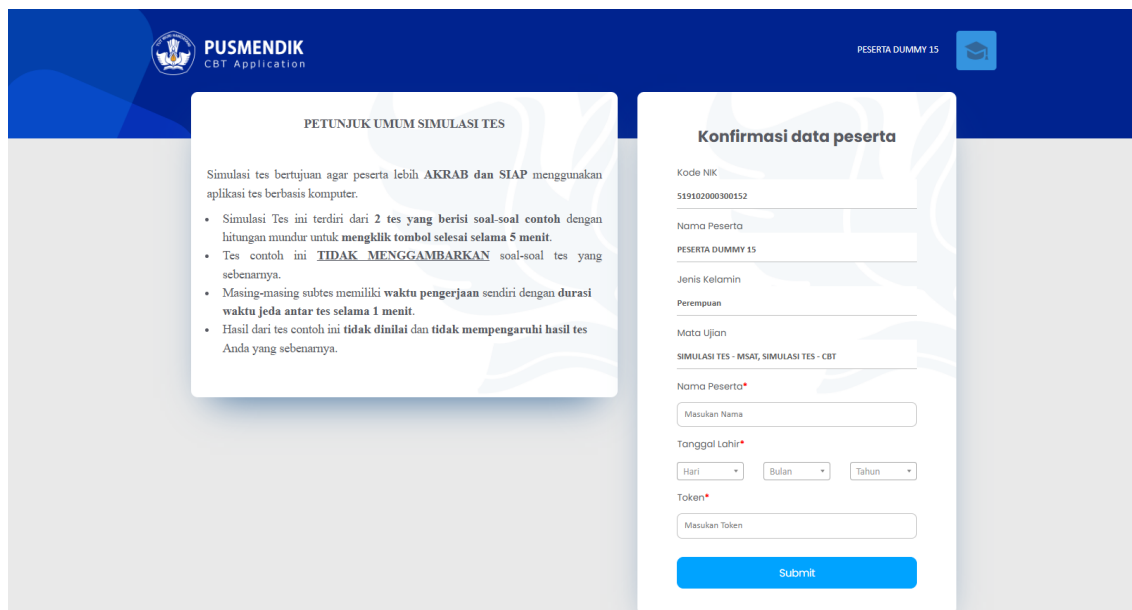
PUSMENDIK
CBT Application

PESERTA DUMMY 15

PETUNJUK UMUM SIMULASI TES

Simulasi tes bertujuan agar peserta lebih **AKRAB dan SIAP** menggunakan aplikasi tes berbasis komputer.

- Simulasi Tes ini terdiri dari **2 tes yang berisi soal-soal contoh** dengan hitungan mundur untuk **mengklik tombol selesai selama 5 menit**.
- Tes contoh ini **TIDAK MENGGAMBARKAN** soal-soal tes yang sebenarnya.
- Masing-masing subtes memiliki **waktu pengerjaan** sendiri dengan **durasi waktu jeda antar tes selama 1 menit**.
- Hasil dari tes contoh ini **tidak dinilai** dan **tidak mempengaruhi hasil tes** Anda yang sebenarnya.

Konfirmasi data peserta

Kode NIK
519102000300152

Nama Peserta
PESERTA DUMMY 15

Jenis Kelamin
Perempuan

Mata Ujian
SIMULASI TES - MSAT, SIMULASI TES - CBT

Nama Peserta*
Masukan Nama

Tanggal Lahir*
Hari
Bulan
Tahun

Token*
Masukan Token

Submit